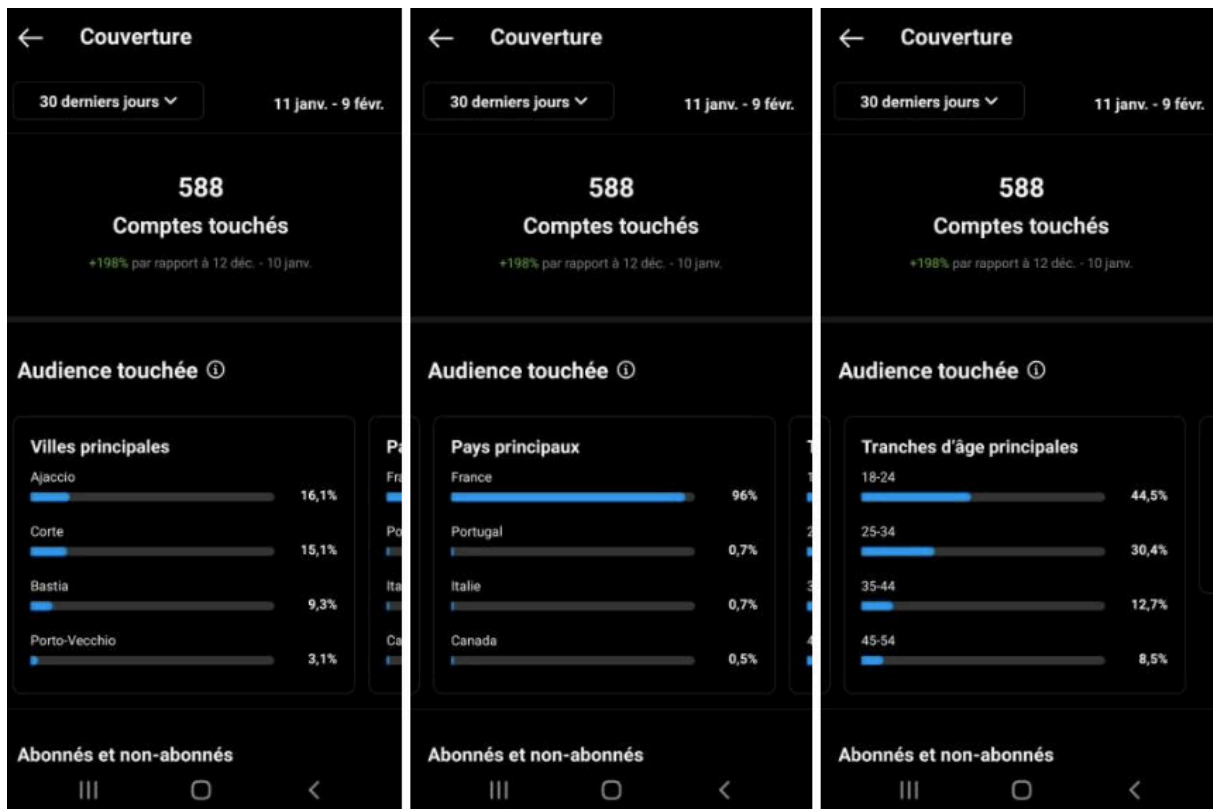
Couverture

30 derniers jours

11 janv. - 9 févr.

588

Comptes touchés

+198% par rapport à 12 déc. - 10 janv.

Audience touchée ⓘ

Villes principales

Ajaccio 16,1%

Corte 15,1%

Bastia 9,3%

Porto-Vecchio 3,1%

Pa

Fra

Po

Ita

Ca

Abonnés et non-abonnés

Couverture

30 derniers jours

11 janv. - 9 févr.

588

Comptes touchés

+198% par rapport à 12 déc. - 10 janv.

Audience touchée ⓘ

Pays principaux

France 96%

Portugal 0,7%

Italie 0,7%

Canada 0,5%

T

Abonnés et non-abonnés

Couverture

30 derniers jours

11 janv. - 9 févr.

588

Comptes touchés

+198% par rapport à 12 déc. - 10 janv.

Audience touchée ⓘ

Tranches d'âge principales

18-24 44,5%

25-34 30,4%

35-44 12,7%

45-54 8,5%

Abonnés et non-abonnés